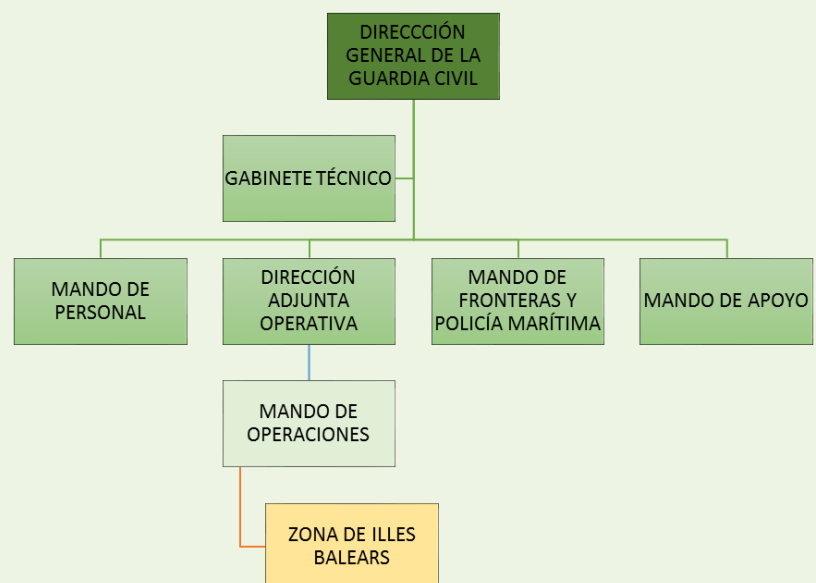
DIRECCCIÓN GENERAL DE LA GUARDIA CIVIL

GABINETE TÉCNICO

MANDO DE PERSONAL

DIRECCIÓN ADJUNTA OPERATIVA

MANDO DE FRONTERAS Y POLICÍA MARÍTIMA

MANDO DE APOYO

MANDO DE OPERACIONES

ZONA DE ILLES BALEARS